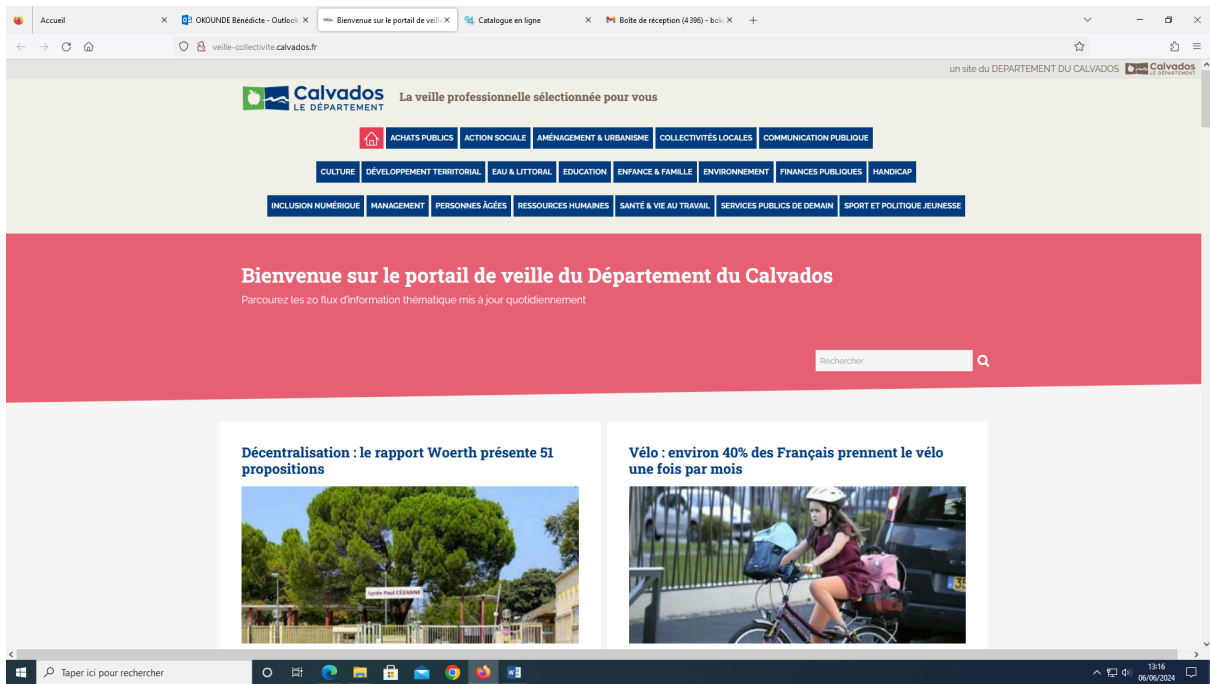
Accueil
OKOUNDE Bénédicte - Outlook
Bienvenue sur le portail de veill
Catalogue en ligne
Boîte de réception (4396) - bo

veille-collectivite.calvados.fr

un site du DEPARTEMENT DU CALVADOS Calvados LE DÉPARTEMENT

Calvados LE DÉPARTEMENT La veille professionnelle sélectionnée pour vous

ACHATS PUBLICS ACTION SOCIALE AMÉNAGEMENT & URBANISME COLLECTIVITÉS LOCALES COMMUNICATION PUBLIQUE
CULTURE DÉVELOPPEMENT TERRITORIAL EAU & LITTORAL EDUCATION ENFANCE & FAMILLE ENVIRONNEMENT FINANCES PUBLIQUES HANDICAP
INCLUSION NUMÉRIQUE MANAGEMENT PERSONNES ÂGÉES RESSOURCES HUMAINES SANTÉ & VIE AU TRAVAIL SERVICES PUBLICS DE DEMAIN SPORT ET POLITIQUE JEUNESSE

Bienvenue sur le portail de veille du Département du Calvados
Parcourez les 20 flux d'information thématique mis à jour quotidiennement

Rechercher

Décentralisation : le rapport Woerth présente 51 propositions

Lycée Paul CÉZANNE

Vélo : environ 40% des Français prennent le vélo une fois par mois

Taper ici pour rechercher

13:16
06/06/2024